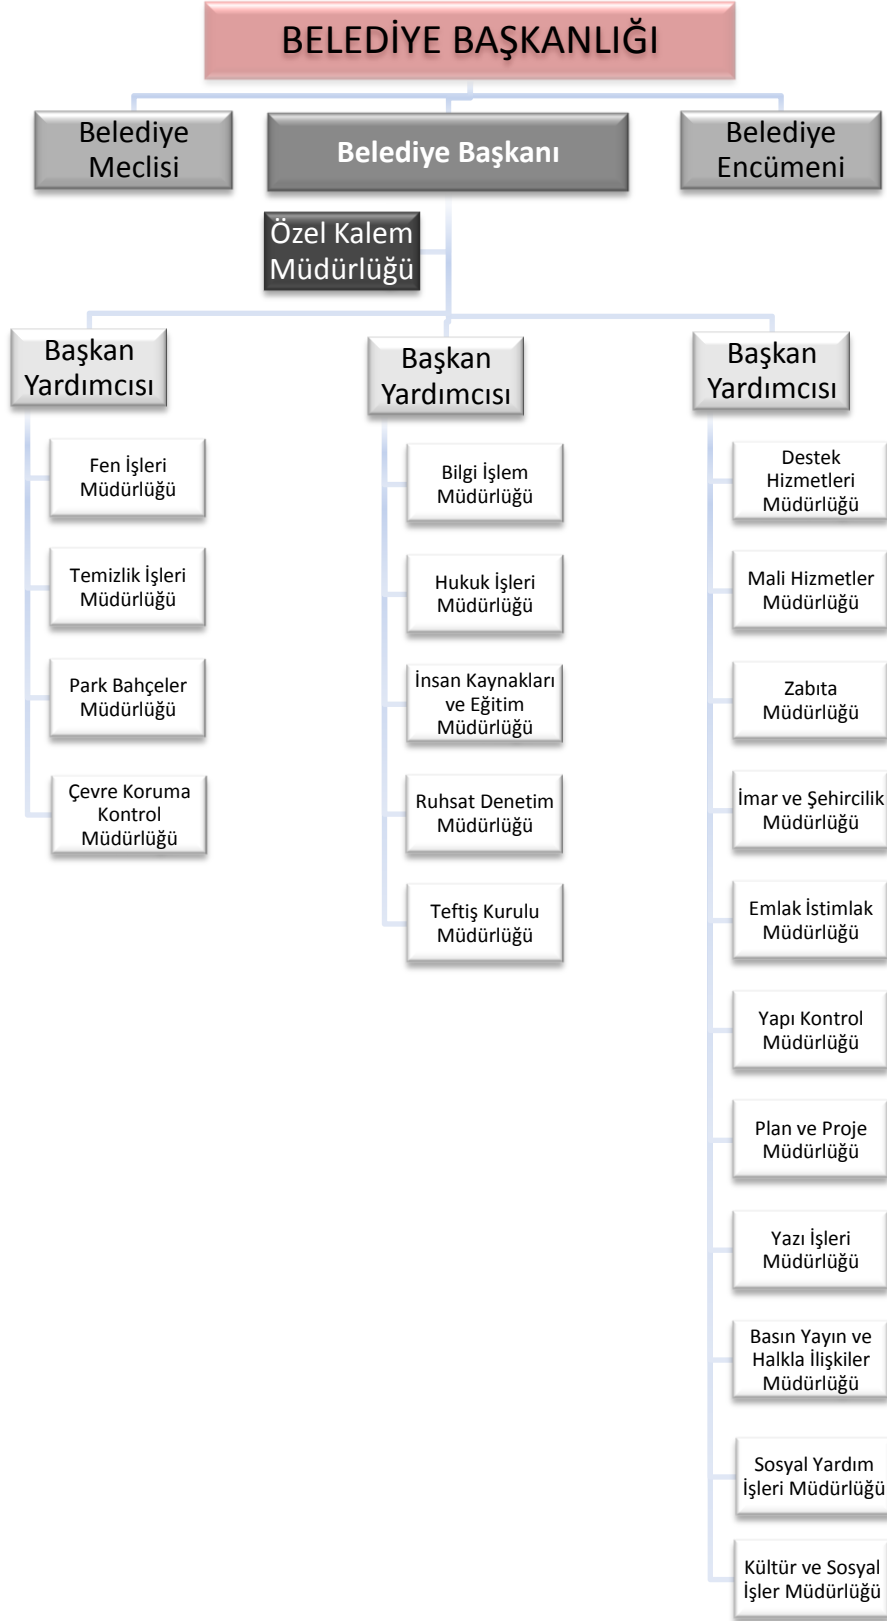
BELEDİYE BAŞKANLIĞI

Belediye Meclisi

Belediye Başkanı

Belediye Encümeni

Özel Kalem Müdürlüğü

Başkan Yardımcısı

Fen İşleri Müdürlüğü

Temizlik İşleri Müdürlüğü

Park Bahçeler Müdürlüğü

Çevre Koruma Kontrol Müdürlüğü

Başkan Yardımcısı

Bilgi İşlem Müdürlüğü

Hukuk İşleri Müdürlüğü

İnsan Kaynakları ve Eğitim Müdürlüğü

Ruhsat Denetim Müdürlüğü

Teftiş Kurulu Müdürlüğü

Başkan Yardımcısı

Destek Hizmetleri Müdürlüğü

Mali Hizmetler Müdürlüğü

Zabıta Müdürlüğü

İmar ve Şehircilik Müdürlüğü

Emlak İstimlak Müdürlüğü

Yapı Kontrol Müdürlüğü

Plan ve Proje Müdürlüğü

Yazı İşleri Müdürlüğü

Basın Yayın ve Halkla İlişkiler Müdürlüğü

Sosyal Yardım İşleri Müdürlüğü

Kültür ve Sosyal İşler Müdürlüğü